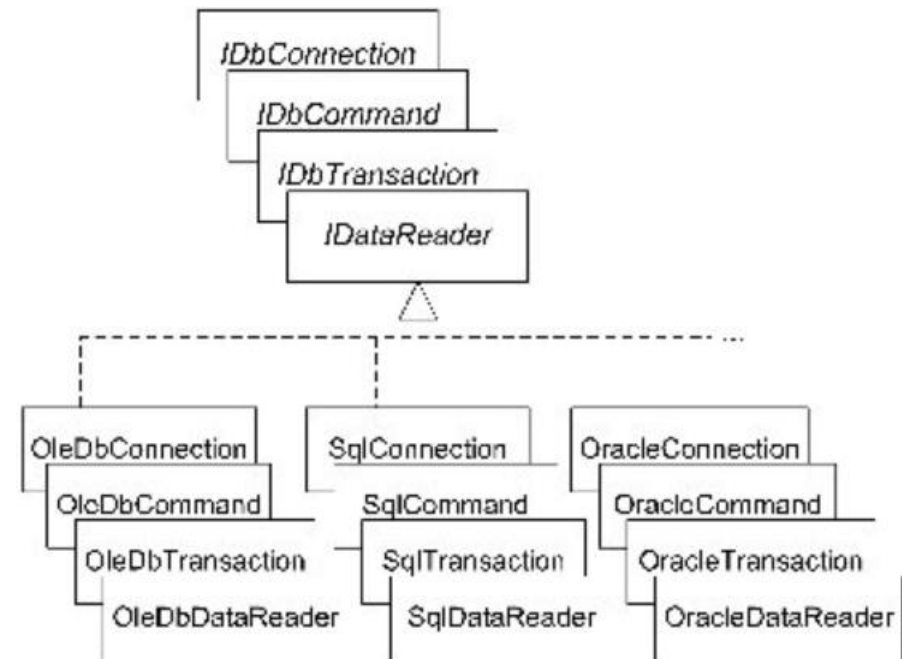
IDbConnection
IDbCommand
IDbTransaction
IDataReader

...

OleDbConnection
OleDbCommand
OleDbTransaction
OleDbDataReader

SqlConnection
SqlCommand
SqlTransaction
SqlDataReader

OracleConnection
OracleCommand
OracleTransaction
OracleDataReader